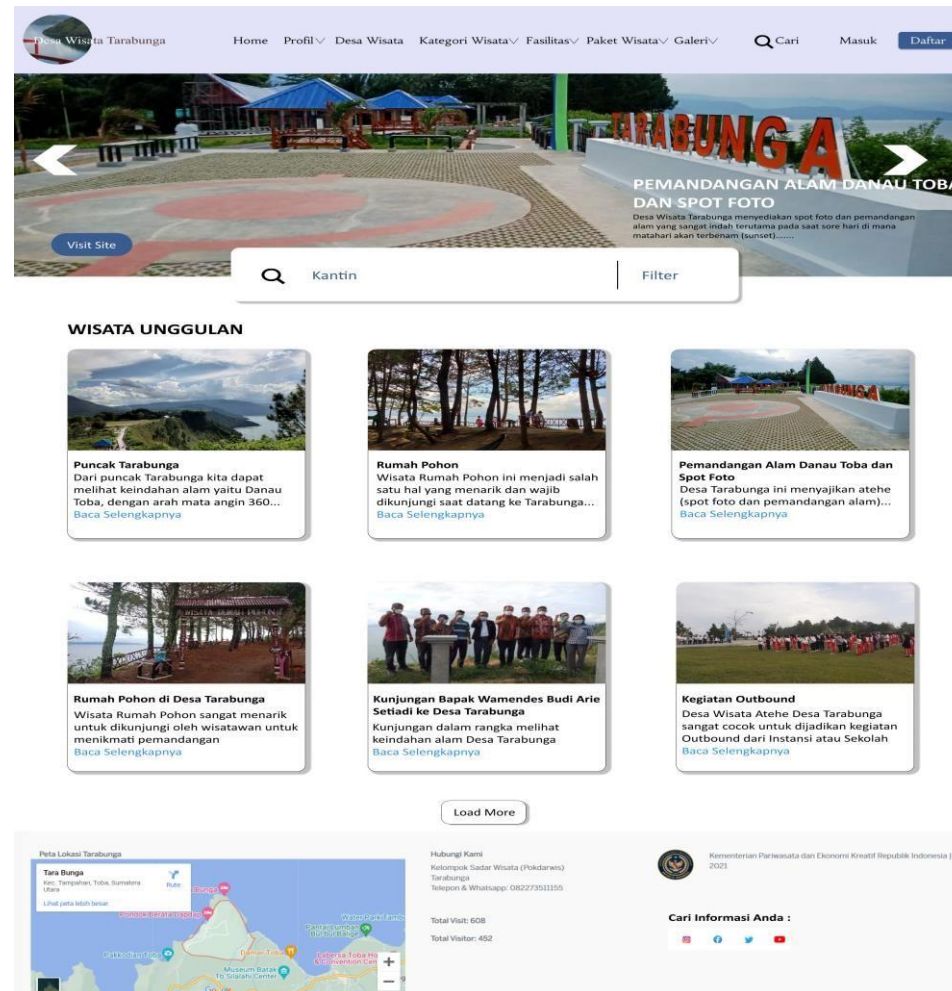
Desa Wisata Tarabunga Home Profil Desa Wisata Kategori Wisata Fasilitas Paket Wisata Galeri Cari Masuk Daftar

TARABUNGA

PEMANDANGAN ALAM DANAU TOBA DAN SPOT FOTO
Desa Wisata Tarabunga menyediakan spot foto dan pemandangan alam yang sangat indah terutama pada saat sore hari di mana matahari akan terbenam (sunset)......

Visit Site

Kantin Filter

WISATA UNGGULAN

Puncak Tarabunga
Dari puncak Tarabunga kita dapat melihat keindahan alam yaitu Danau Toba, dengan arah mata angin 360...
Baca Selengkapnya

Rumah Pohon
Wisata Rumah Pohon ini menjadi salah satu hal yang menarik dan wajib dikunjungi saat datang ke Tarabunga...
Baca Selengkapnya

Pemandangan Alam Danau Toba dan Spot Foto
Desa Tarabunga ini menyajikan atehe (spot foto dan pemandangan alam)...
Baca Selengkapnya

Rumah Pohon di Desa Tarabunga
Wisata Rumah Pohon sangat menarik untuk dikunjungi oleh wisatawan untuk menikmati pemandangan
Baca Selengkapnya

Kunjungan Bapak Wamendes Budi Arie Setiadi ke Desa Tarabunga
Kunjungan dalam rangka melihat keindahan alam Desa Tarabunga
Baca Selengkapnya

Kegiatan Outbound
Desa Wisata Atehe Desa Tarabunga sangat cocok untuk dijadikan kegiatan Outbound dari Instansi atau Sekolah
Baca Selengkapnya

Load More

Peta Lokasi Tarabunga
Tara Bunga
Kec. Tampahan, Toba, Sumatera Utara
Rute
Lihat peta lebih besar
Pondok Berakit
Museum Batak TB Silalahi Center

Hubungi Kami
Kelompok Sadar Wisata (Pokdarwis) Tarabunga
Telepon & Whatsapp: 082273511155

Total Visit: 608
Total Visitor: 452

Kementerian Pariwisata dan Ekonomi Kreatif Republik Indonesia | 2021

Cari Informasi Anda :